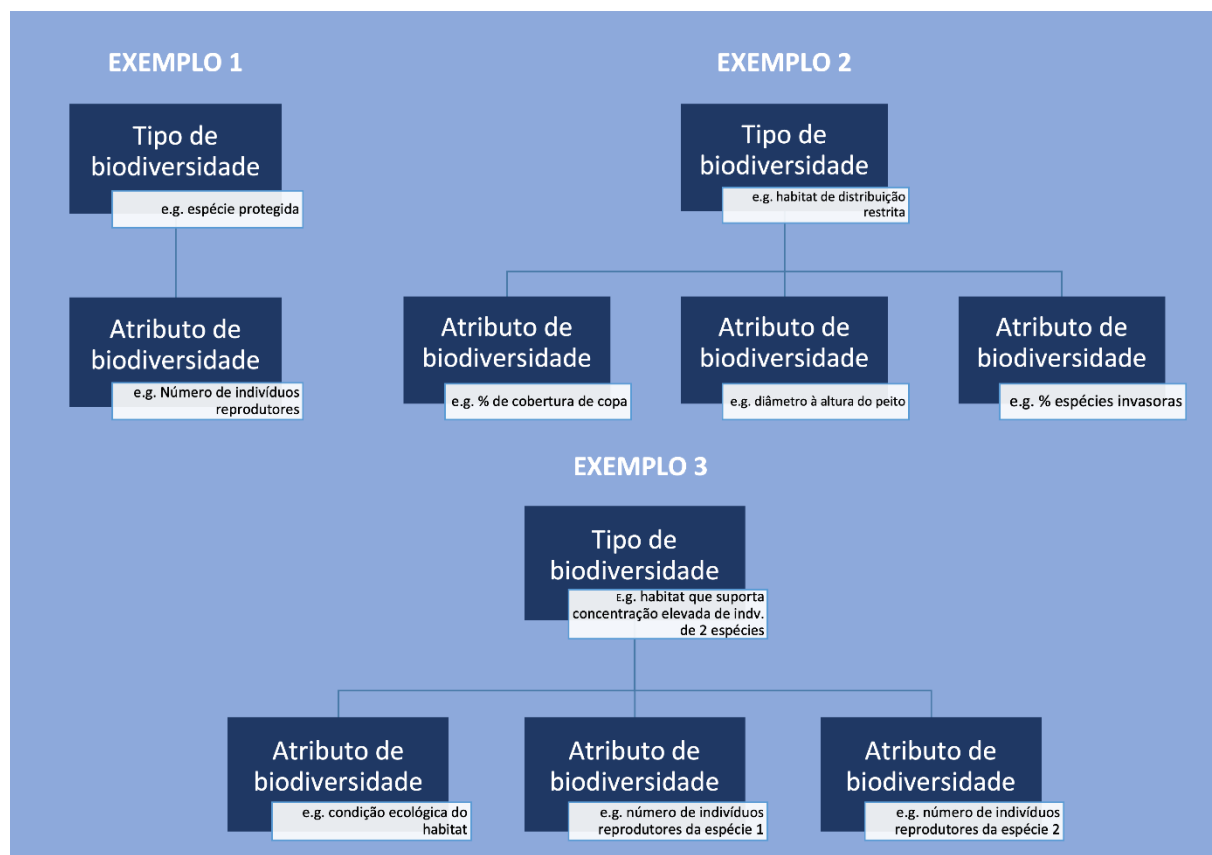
EXEMPLO 1

Tipo de biodiversidade

e.g. espécie protegida

Atributo de biodiversidade

e.g. Número de indivíduos reprodutores

EXEMPLO 2

Tipo de biodiversidade

e.g. habitat de distribuição restrita

Atributo de biodiversidade

e.g. % de cobertura de copa

Atributo de biodiversidade

e.g. diâmetro à altura do peito

Atributo de biodiversidade

e.g. % espécies invasoras

EXEMPLO 3

Tipo de biodiversidade

E.g. habitat que suporta concentração elevada de indv. de 2 espécies

Atributo de biodiversidade

e.g. condição ecológica do habitat

Atributo de biodiversidade

e.g. número de indivíduos reprodutores da espécie 1

Atributo de biodiversidade

e.g. número de indivíduos reprodutores da espécie 2